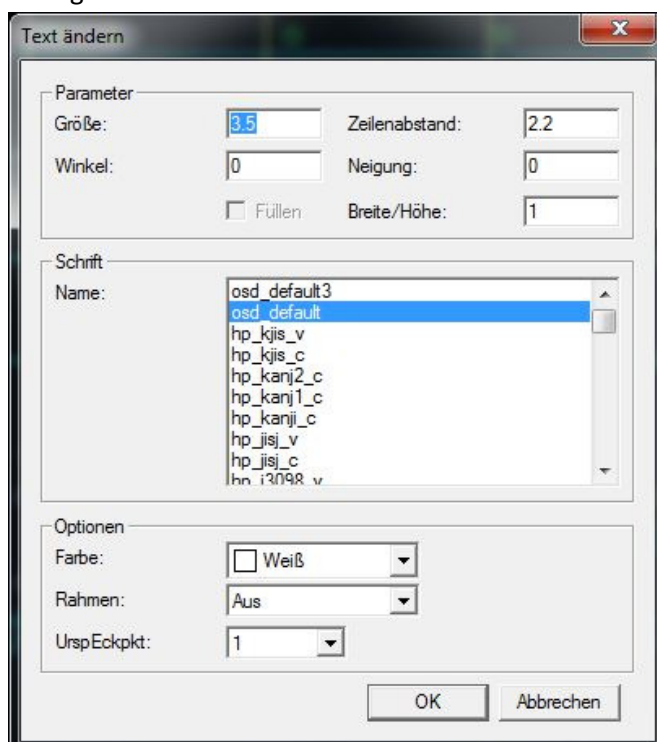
Text ändern

Parameter

Größe: 3.5

Zeilenabstand: 2.2

Winkel: 0

Neigung: 0

Füllen

Breite/Höhe: 1

Schrift

Name:

osd_default3
osd_default
hp_kjis_v
hp_kjis_c
hp_kanj2_c
hp_kanj1_c
hp_kanji_c
hp_jisj_v
hp_jisj_c
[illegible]

Optionen

Farbe: Weiß

Rahmen: Aus

UrspEckpkt: 1

OK

Abbrechen